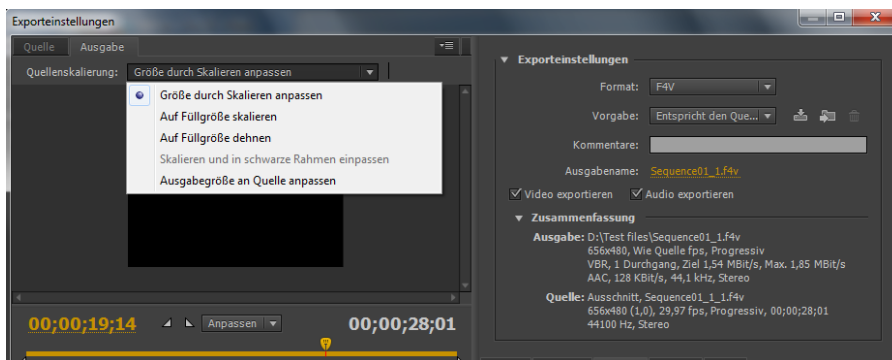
Exporteinstellungen

Quelle Ausgabe

Quellenskalierung: Größe durch Skalieren anpassen

Größe durch Skalieren anpassen
Auf Füllgröße skalieren
Auf Füllgröße dehnen
Skalieren und in schwarze Rahmen einpassen
Ausgabegröße an Quelle anpassen

00;00;19;14 Anpassen 00;00;28;01

Exporteinstellungen

Format: F4V

Vorgabe: Entspricht den Que...

Kommentare:

Ausgabename: Sequence01_1.f4v

Video exportieren Audio exportieren

Zusammenfassung

Ausgabe: D:\Test files\Sequence01_1.f4v
656x480, Wie Quelle fps, Progressiv
VBR, 1 Durchgang, Ziel 1,54 MBit/s, Max. 1,85 MBit/s
AAC, 128 KBit/s, 44,1 kHz, Stereo

Quelle: Ausschnitt, Sequence01_1_1.f4v
656x480 (1,0), 29,97 fps, Progressiv, 00;00;28;01
44100 Hz, Stereo